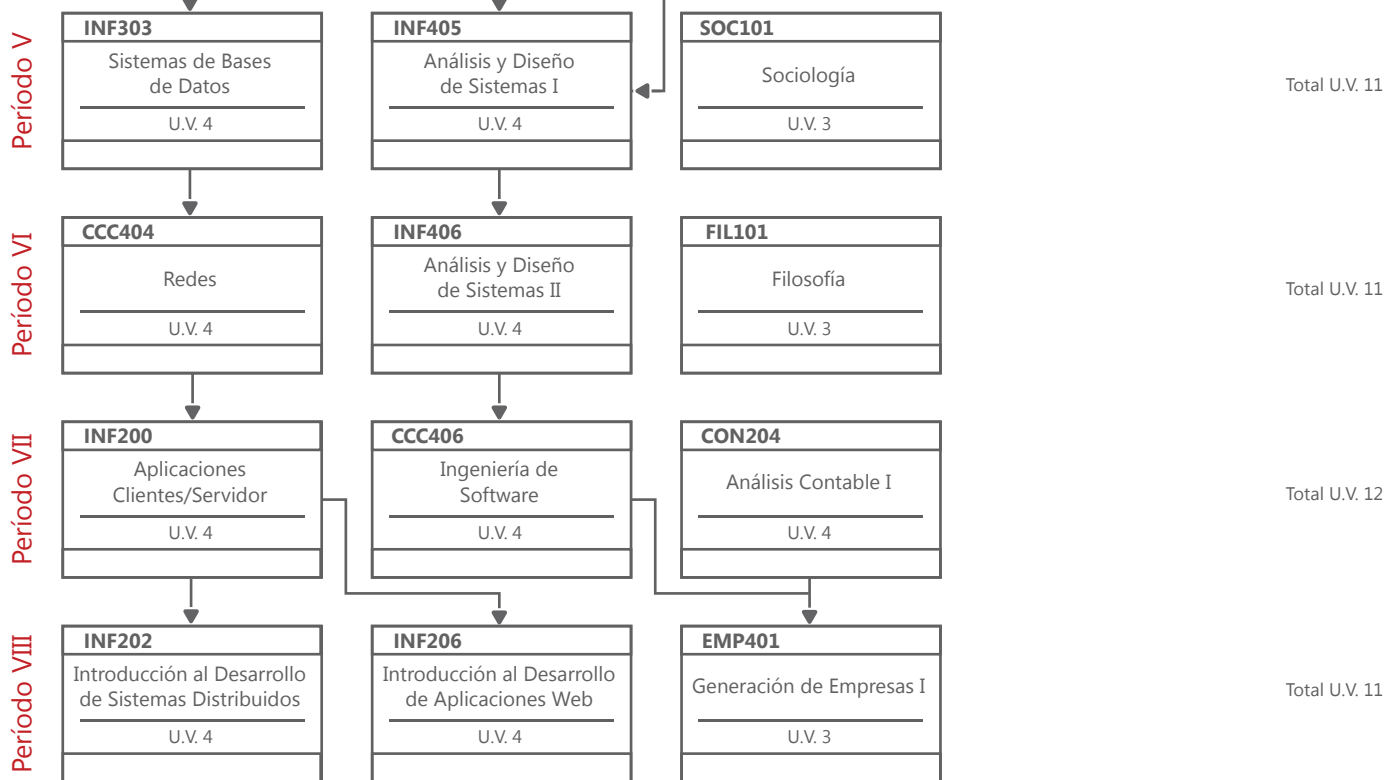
Período V

INF303
Sistemas de Bases de Datos
U.V. 4

INF405
Análisis y Diseño de Sistemas I
U.V. 4

SOC101
Sociología
U.V. 3

Total U.V. 11

Período VI

CCC404
Redes
U.V. 4

INF406
Análisis y Diseño de Sistemas II
U.V. 4

FIL101
Filosofía
U.V. 3

Total U.V. 11

Período VII

INF200
Aplicaciones Clientes/Servidor
U.V. 4

CCC406
Ingeniería de Software
U.V. 4

CON204
Análisis Contable I
U.V. 4

Total U.V. 12

Período VIII

INF202
Introducción al Desarrollo de Sistemas Distribuidos
U.V. 4

INF206
Introducción al Desarrollo de Aplicaciones Web
U.V. 4

EMP401
Generación de Empresas I
U.V. 3

Total U.V. 11